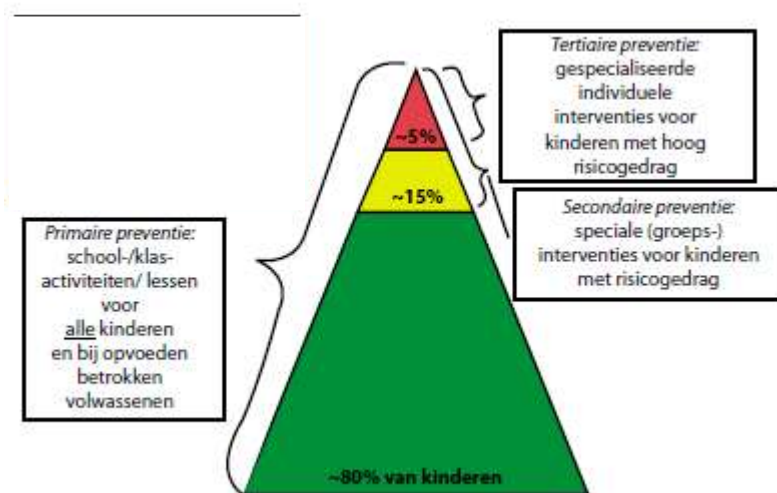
Tertiaire preventie: gespecialiseerde individuele interventies voor kinderen met hoog risicogedrag

~5%

~15%

Secondaire preventie: speciale (groeps-) interventies voor kinderen met risicogedrag

Primaire preventie: school-/klas-activiteiten/ lessen voor alle kinderen en bij opvoeden betrokken volwassenen

~80% van kinderen